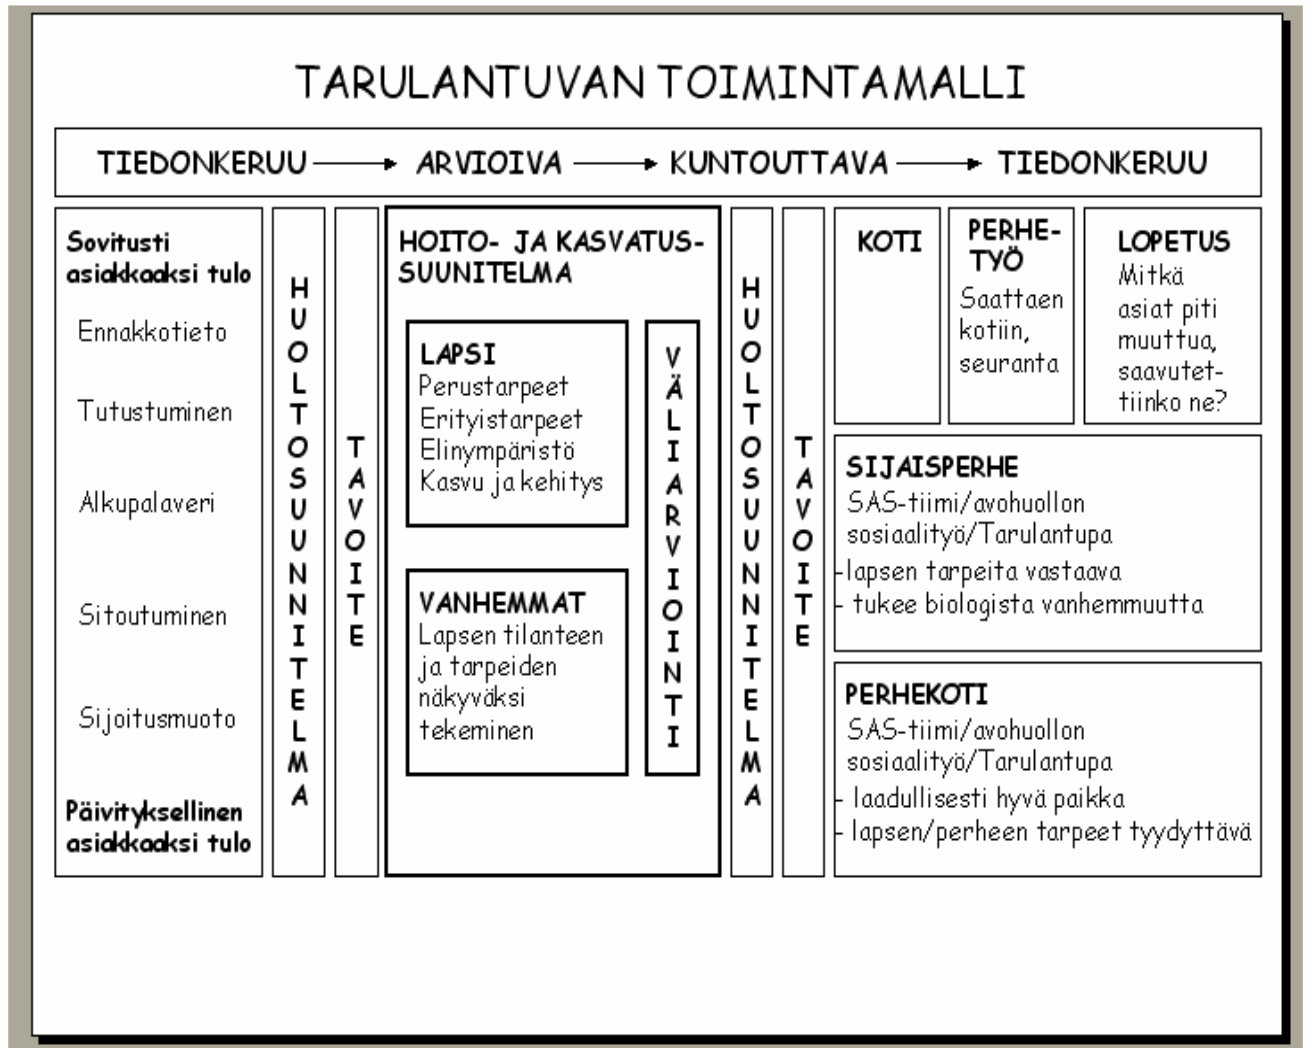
TARULANTUVAN TOIMINTAMALLI

TIEDONKERUU → ARVIOIVA → KUNTOUTTAVA → TIEDONKERUU

Sovitusti asiakkaaksi tulo

Ennakkotieto

Tutustuminen

Alkupalaveri

Sitoutuminen

Sijoitusmuoto

Päivityksellinen asiakkaaksi tulo

HUOLTOSUUNNITELMA

TAVOITE

HOITO- JA KASVATUS-SUUNITELMA

LAPSI
Perustarpeet
Erityistarpeet
Elinympäristö
Kasvu ja kehitys

VANHEMMAT
Lapsen tilanteen ja tarpeiden näkyväksi tekeminen

VÄLIARVIOINTI

HUOLTOSUUNNITELMA

TAVOITE

KOTI

PERHE-TYÖ
Saattaen kotiin, seuranta

LOPETUS
Mitkä asiat piti muuttua, saavutettiinko ne?

SIJAISPERHE
SAS-tiimi/avohuollon sosiaalityö/Tarulantupa
-lapsen tarpeita vastaava
- tukee biologista vanhemmuutta

PERHEKOTI
SAS-tiimi/avohuollon sosiaalityö/Tarulantupa
- laadullisesti hyvä paikka
- lapsen/perheen tarpeet tyydyttävä